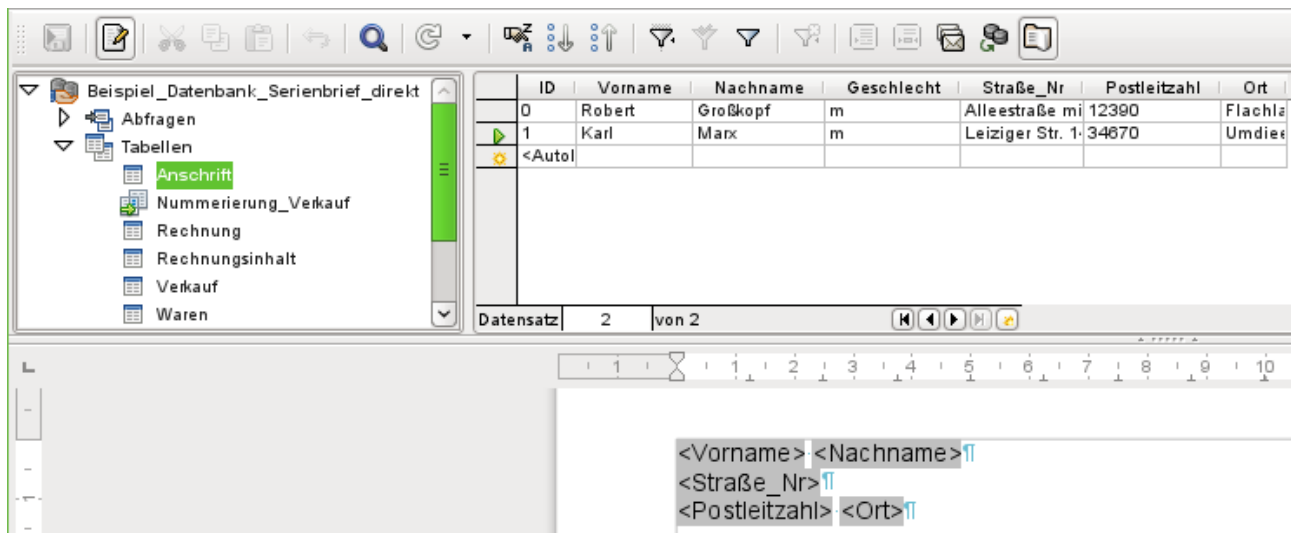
Beispiel_Datenbank_Serienbrief_direkt
Abfragen
Tabellen
Anschrift
Nummerierung_Verkauf
Rechnung
Rechnungsinhalt
Verkauf
Waren

| | ID | Vorname | Nachname | Geschlecht | Straße_Nr | Postleitzahl | Ort |
|---|---|---|---|---|---|---|---|
| | 0 | Robert | Großkopf | m | Alleestraße mi | 12390 | Flachla |
| | 1 | Karl | Marx | m | Leiziger Str. 1 | 34670 | Umdiee |
| | <Autol | | | | | | |

Datensatz 2 von 2

1 1 2 3 4 5 6 7 8 9 10

<Vorname> <Nachname>¶
<Straße_Nr>¶
<Postleitzahl> <Ort>¶